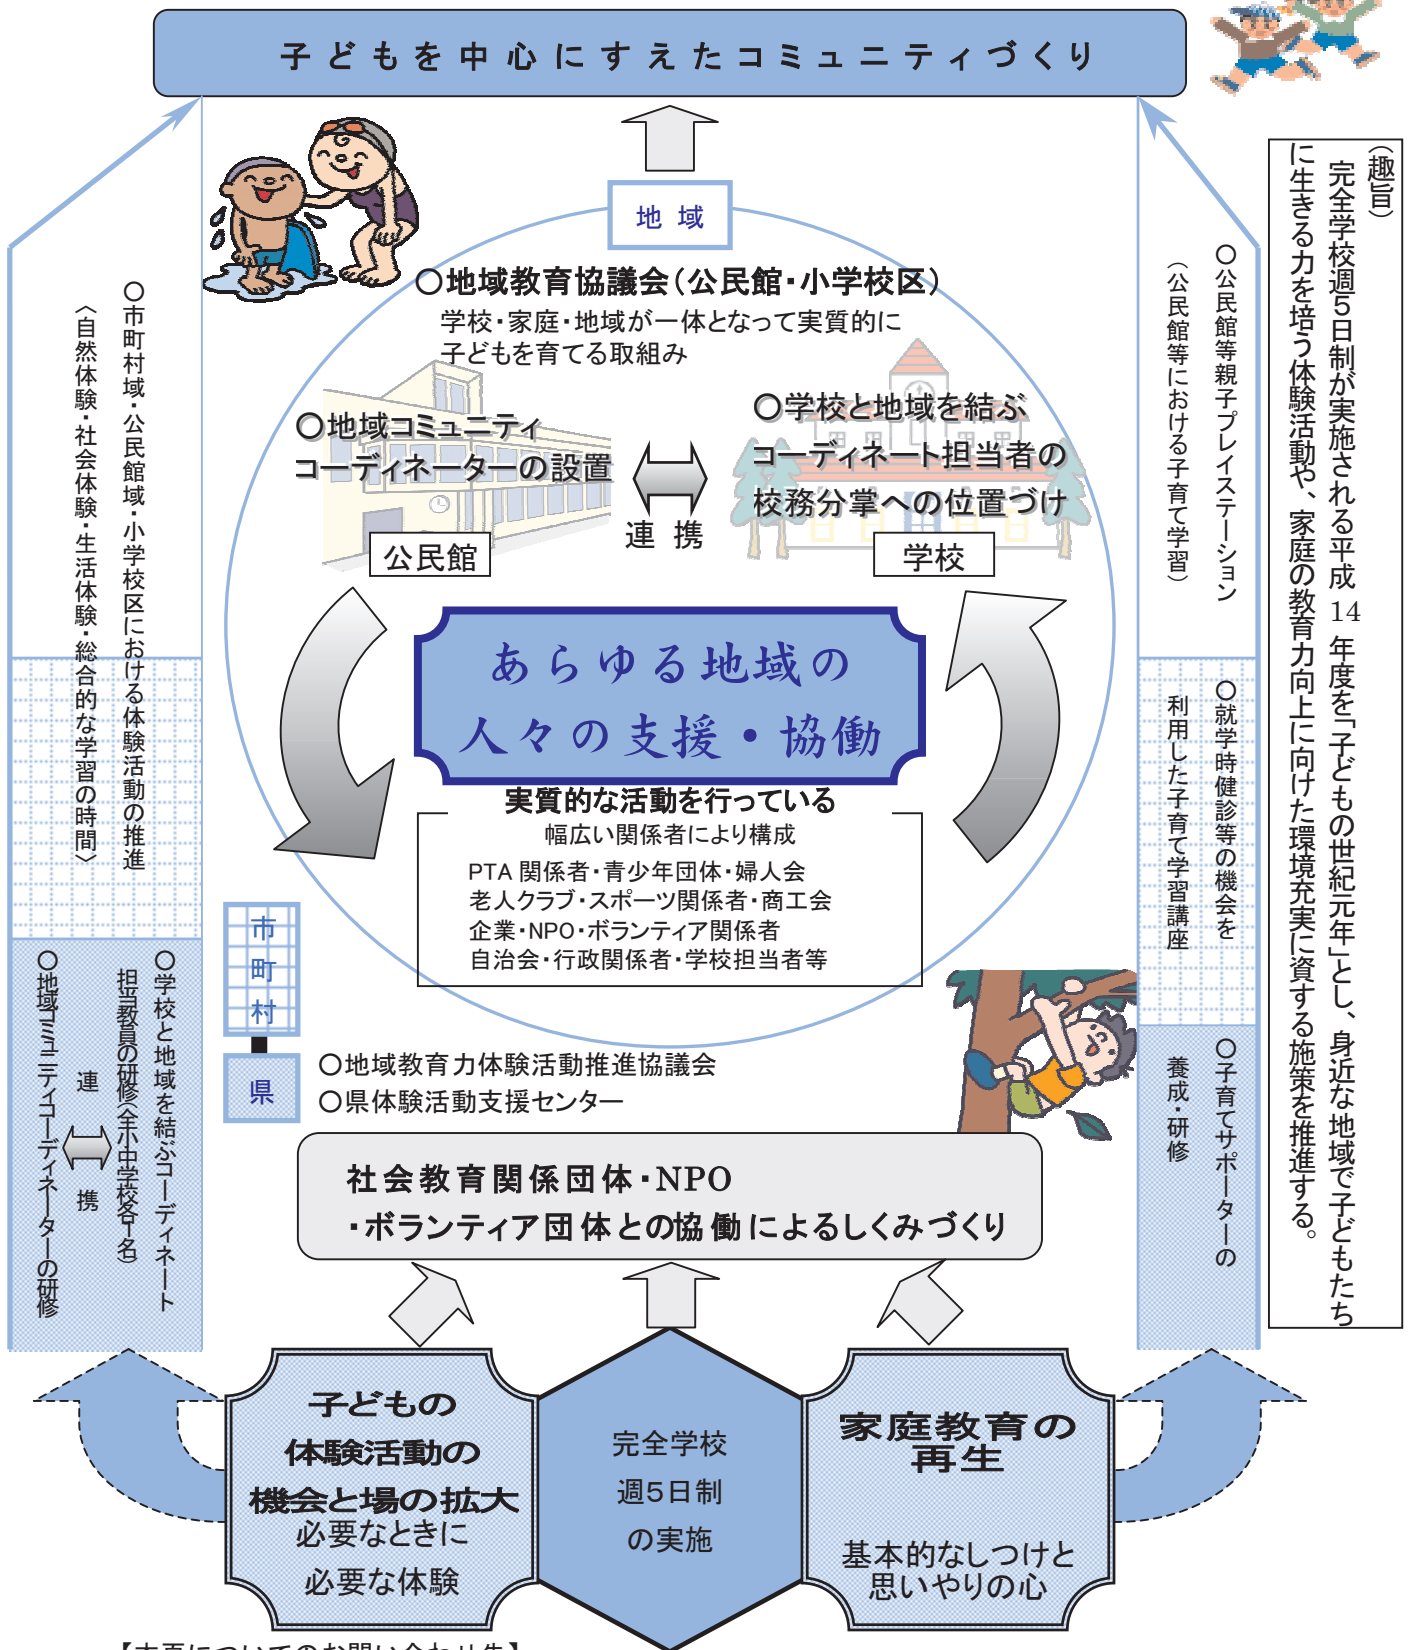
子どもを中心にすえたコミュニティづくり

（趣旨）
完全学校週5日制が実施される平成14年度を「子どもの世紀元年」とし、身近な地域で子どもたちに生きる力を培う体験活動や、家庭の教育力向上に向けた環境充実に資する施策を推進する。

地域

○地域教育協議会（公民館・小学校区）
学校・家庭・地域が一体となって実質的に子どもを育てる取組み

○地域コミュニティコーディネーターの設置

○学校と地域を結ぶコーディネート担当者の校務分掌への位置づけ

公民館

連携

学校

あらゆる地域の人々の支援・協働

実質的な活動を行っている
幅広い関係者により構成
PTA 関係者・青少年団体・婦人会
老人クラブ・スポーツ関係者・商工会
企業・NPO・ボランティア関係者
自治会・行政関係者・学校担当者等

○市町村域・公民館域・小学校区における体験活動の推進
〈自然体験・社会体験・生活体験・総合的な学習の時間〉

○学校と地域を結ぶコーディネート担当教員の研修〈全小中学校各1名〉
連携
○地域コミュニティコーディネーターの研修

○公民館等親子プレイステーション
（公民館等における子育て学習）

○就学時健診等の機会を利用した子育て学習講座

○子育てサポーターの養成・研修

市町村

県

○地域教育力体験活動推進協議会
○県体験活動支援センター

社会教育関係団体・NPO
・ボランティア団体との協働によるしくみづくり

子どもの体験活動の機会と場の拡大
必要なときに必要な体験

完全学校週5日制の実施

家庭教育の再生
基本的なしつけと思いやりの心

【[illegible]】